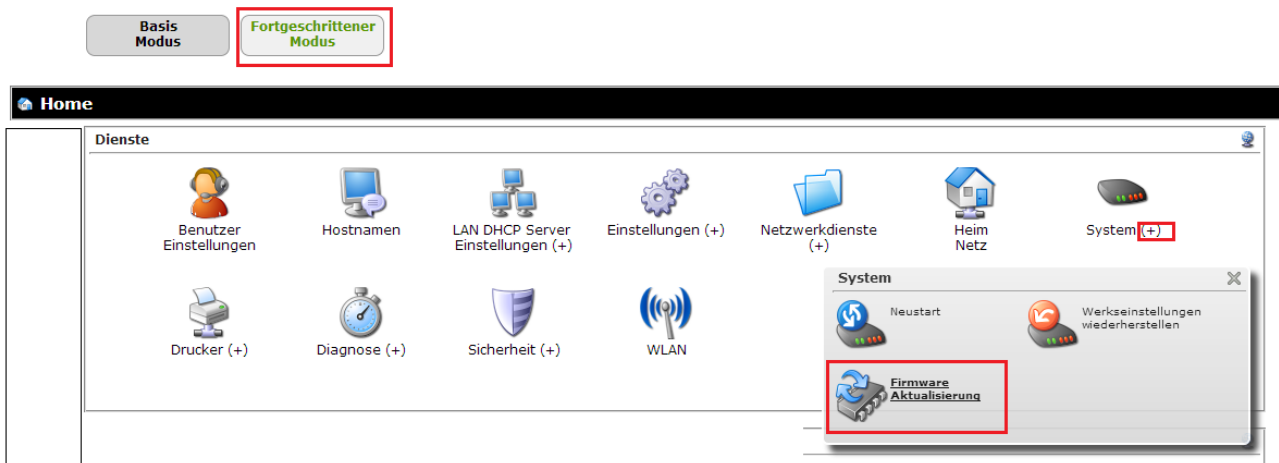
Basis Modus

Fortgeschrittener Modus

Home

Dienste

Benutzer Einstellungen

Hostnamen

LAN DHCP Server Einstellungen (+)

Einstellungen (+)

Netzwerkdienste (+)

Heim Netz

System (+)

Drucker (+)

Diagnose (+)

Sicherheit (+)

WLAN

System

Neustart

Werkseinstellungen wiederherstellen

Firmware Aktualisierung